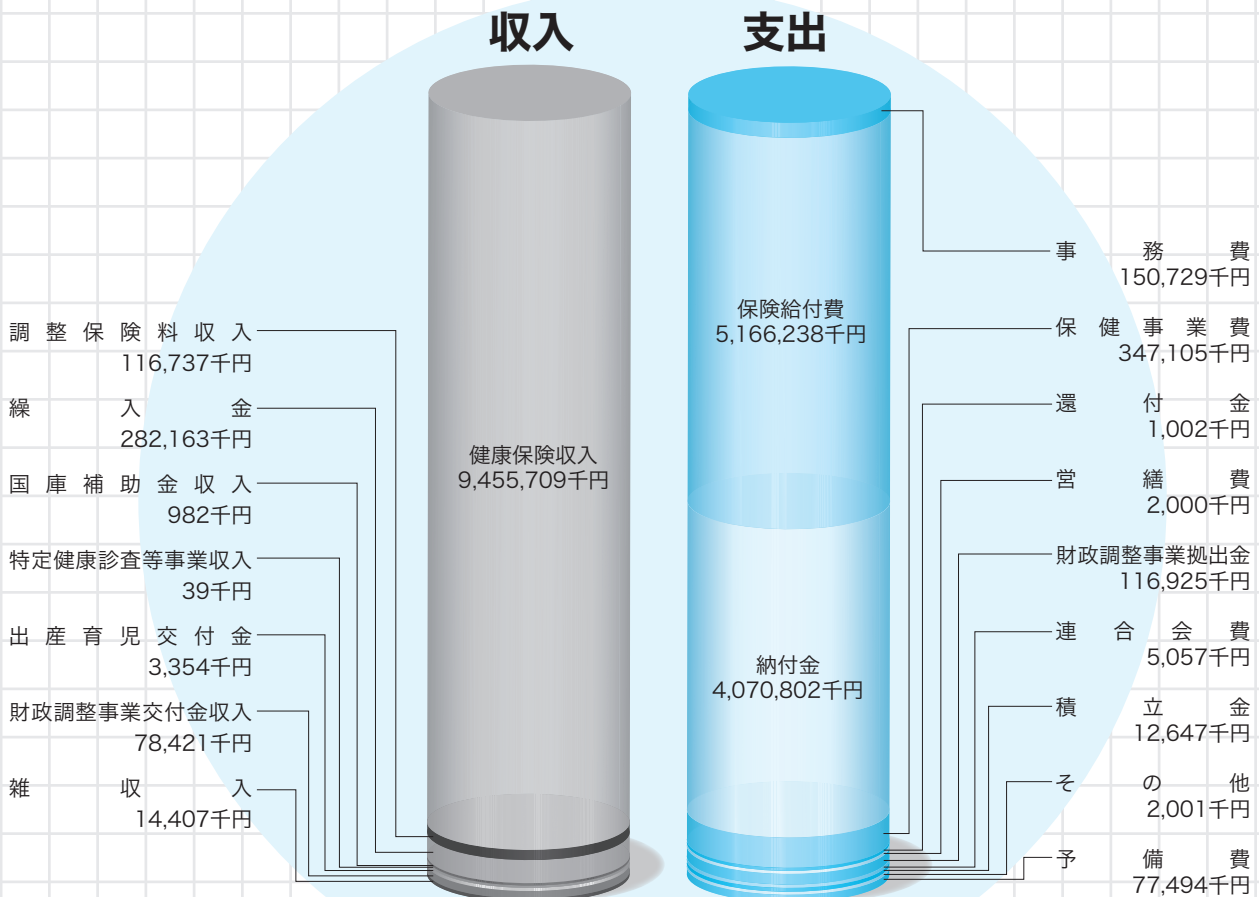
収入

支出

調整保険料収入
116,737千円

繰入金
282,163千円

国庫補助金収入
982千円

特定健康診査等事業収入
39千円

出産育児交付金
3,354千円

財政調整事業交付金収入
78,421千円

雑収入
14,407千円

健康保険収入
9,455,709千円

保険給付費
5,166,238千円

納付金
4,070,802千円

事務費
150,729千円

保健事業費
347,105千円

還付金
1,002千円

営繕費
2,000千円

財政調整事業拠出金
116,925千円

連合会費
5,057千円

積立金
12,647千円

その他
2,001千円

予備費
77,494千円